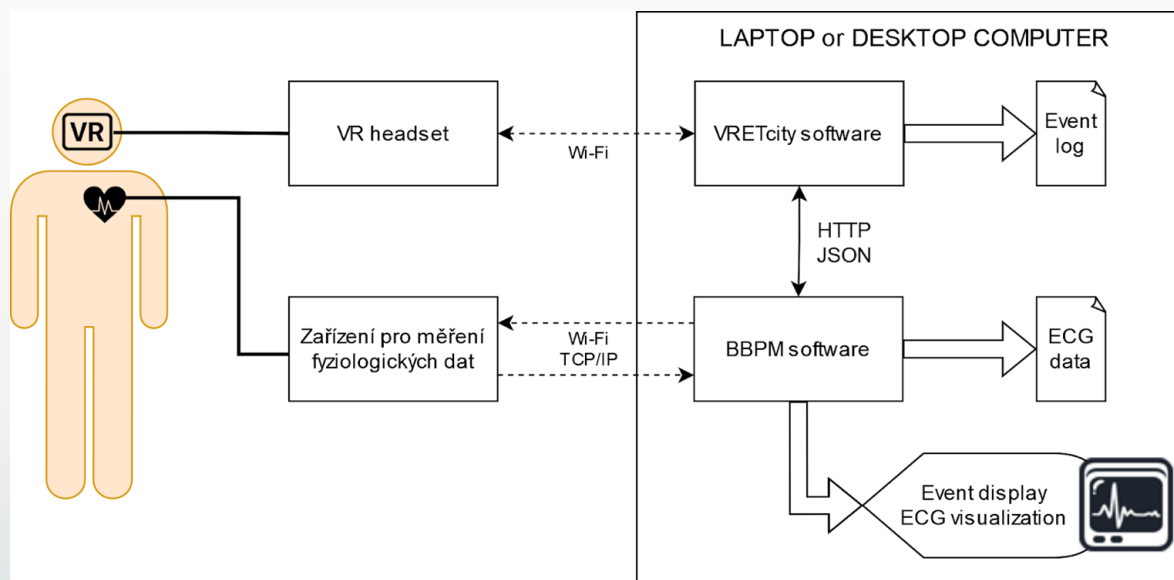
LAPTOP or DESKTOP COMPUTER

VR

VR headset

Wi-Fi

VRETcity software

Event log

HTTP
JSON

Zařízení pro měření fyziologických dat

Wi-Fi
TCP/IP

BBPM software

ECG data

Event display
ECG visualization